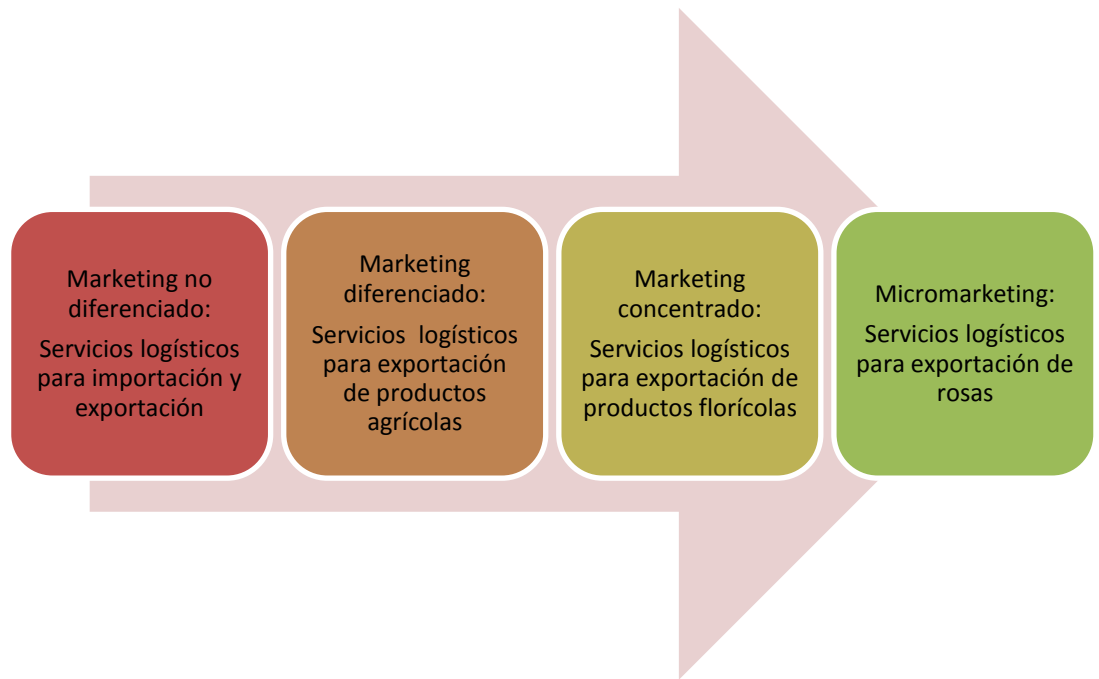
Marketing no diferenciado:

Servicios logísticos para importación y exportación

Marketing diferenciado:

Servicios logísticos para exportación de productos agrícolas

Marketing concentrado:

Servicios logísticos para exportación de productos florícolas

Micromarketing:

Servicios logísticos para exportación de rosas